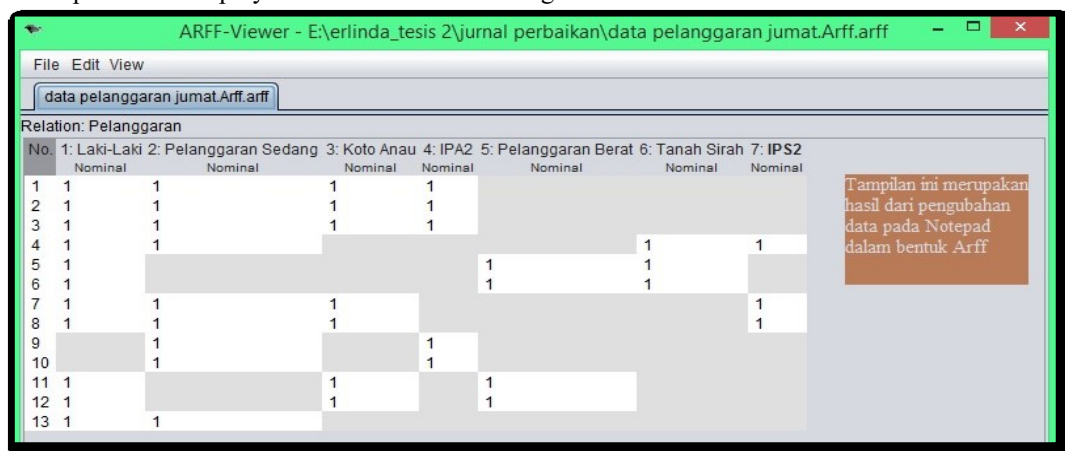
ARFF-Viewer - E:\erlinda_tesis 2\jurnal perbaikan\data pelanggaran jumat.Arff.arff

File Edit View

data pelanggaran jumat.Arff.arff

Relation: Pelanggaran

| No. | 1: Laki-Laki Nominal | 2: Pelanggaran Sedang Nominal | 3: Koto Anau Nominal | 4: IPA2 Nominal | 5: Pelanggaran Berat Nominal | 6: Tanah Sirah Nominal | 7: IPS2 Nominal |
|---|---|---|---|---|---|---|---|
| 1 | 1 | 1 | 1 | 1 | | | |
| 2 | 1 | 1 | 1 | 1 | | | |
| 3 | 1 | 1 | 1 | 1 | | | |
| 4 | 1 | 1 | | | | 1 | 1 |
| 5 | 1 | | | | 1 | 1 | |
| 6 | 1 | | | | 1 | 1 | |
| 7 | 1 | 1 | 1 | | | | 1 |
| 8 | 1 | 1 | 1 | | | | 1 |
| 9 | | 1 | | 1 | | | |
| 10 | | 1 | | 1 | | | |
| 11 | 1 | | 1 | | 1 | | |
| 12 | 1 | | 1 | | 1 | | |
| 13 | 1 | 1 | | | | | |

Tampilan ini merupakan hasil dari pengubahan data pada Notepad dalam bentuk Arff